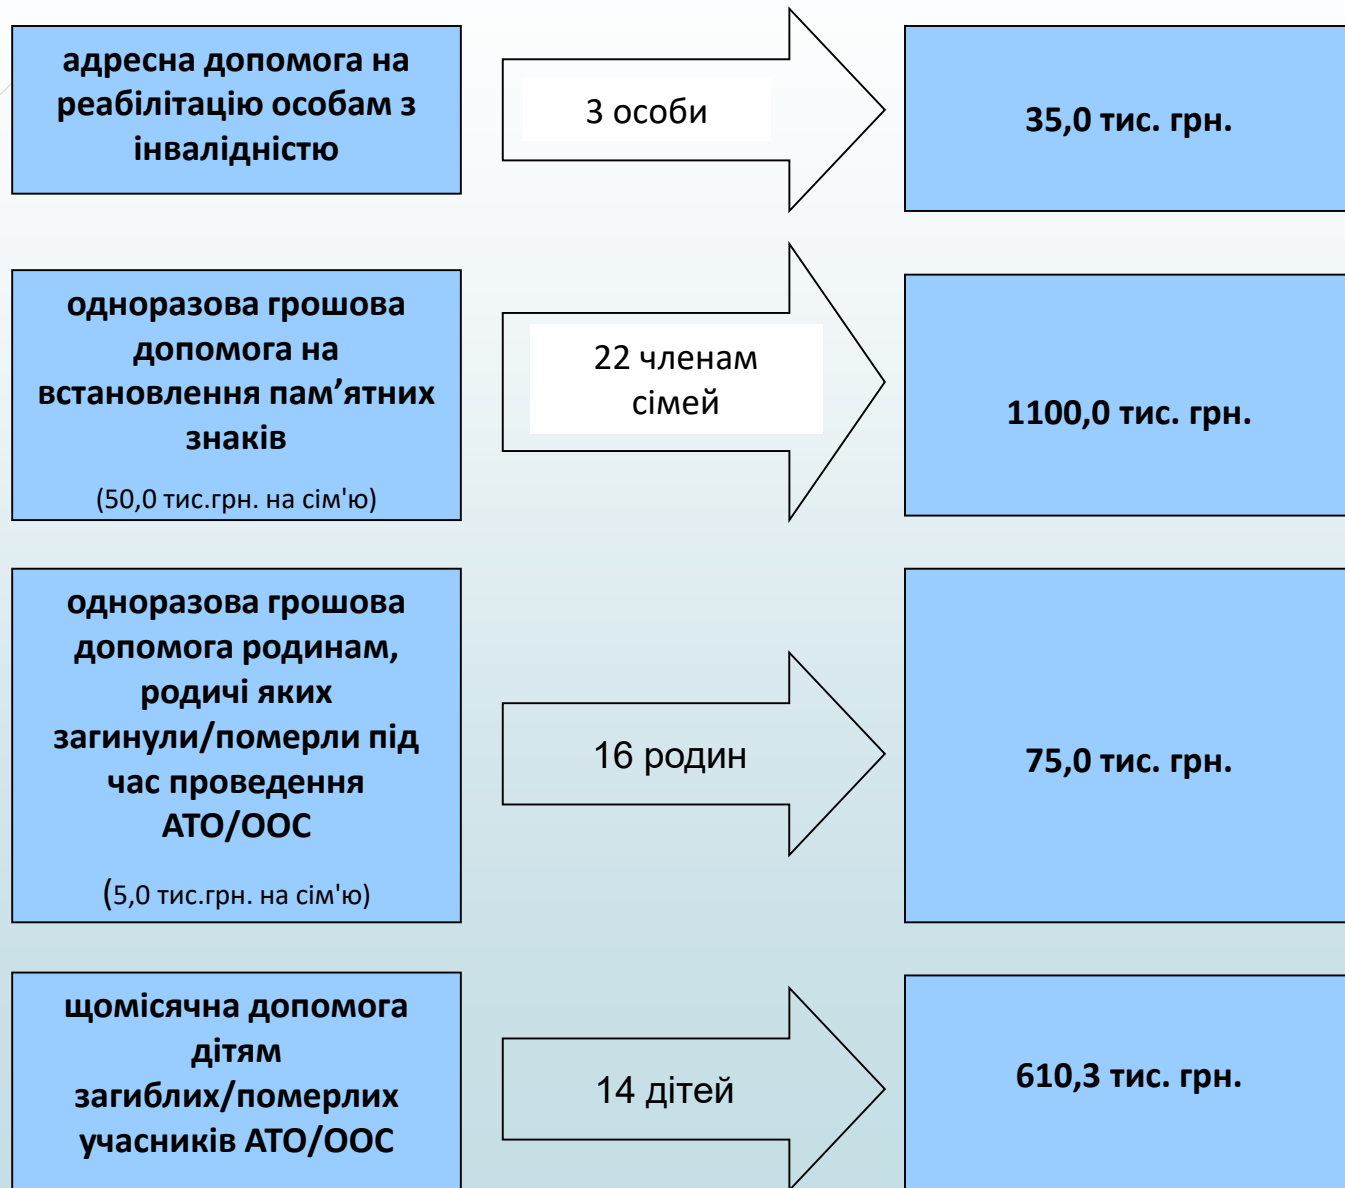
адресна допомога на реабілітацію особам з інвалідністю

3 особи

35,0 тис. грн.

одноразова грошова допомога на встановлення пам’ятних знаків

(50,0 тис.грн. на сім'ю)

22 членам сімей

1100,0 тис. грн.

одноразова грошова допомога родинам, родичі яких загинули/померли під час проведення АТО/ООС

(5,0 тис.грн. на сім'ю)

16 родин

75,0 тис. грн.

щомісячна допомога дітям загиблих/померлих учасників АТО/ООС

14 дітей

610,3 тис. грн.